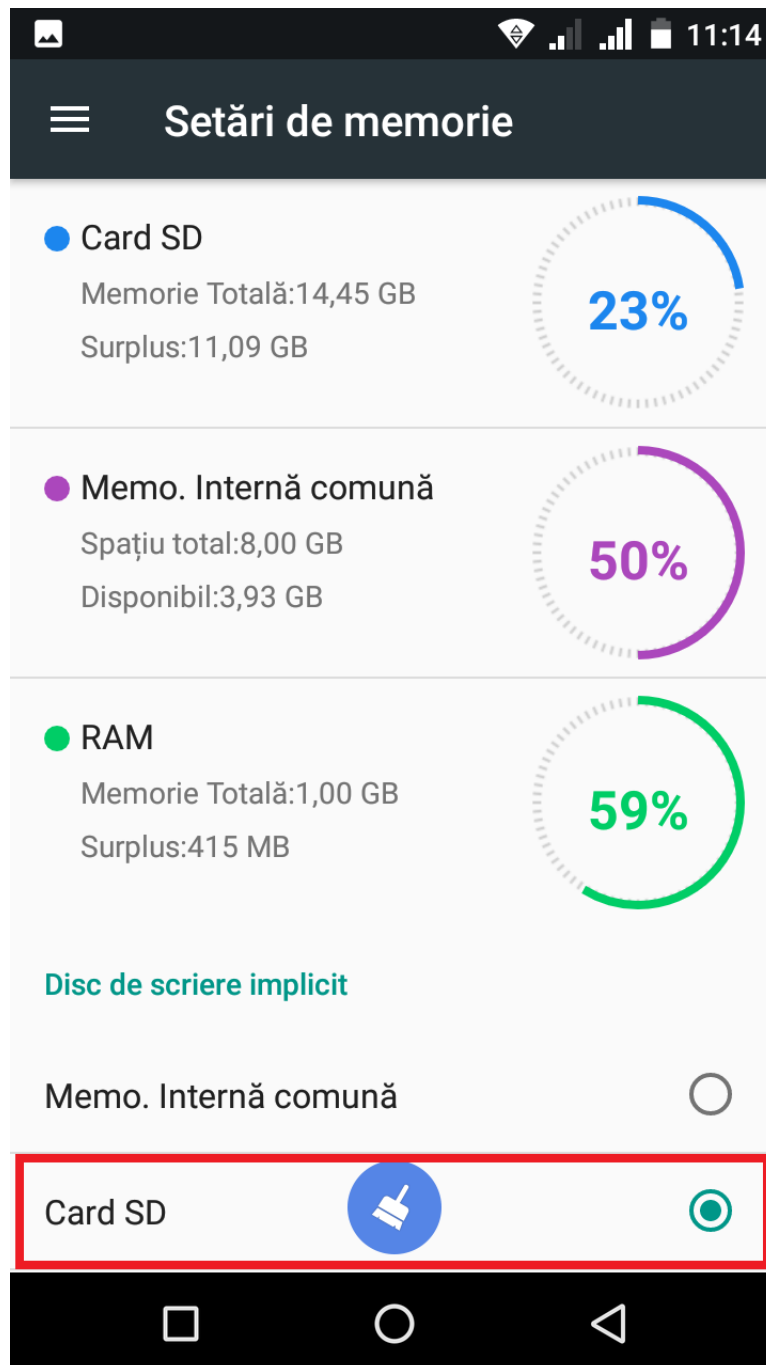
11:14

Setări de memorie

Card SD
Memorie Totală:14,45 GB
Surplus:11,09 GB
23%

Memo. Internă comună
Spațiu total:8,00 GB
Disponibil:3,93 GB
50%

RAM
Memorie Totală:1,00 GB
Surplus:415 MB
59%

Disc de scriere implicit

Memo. Internă comună

Card SD